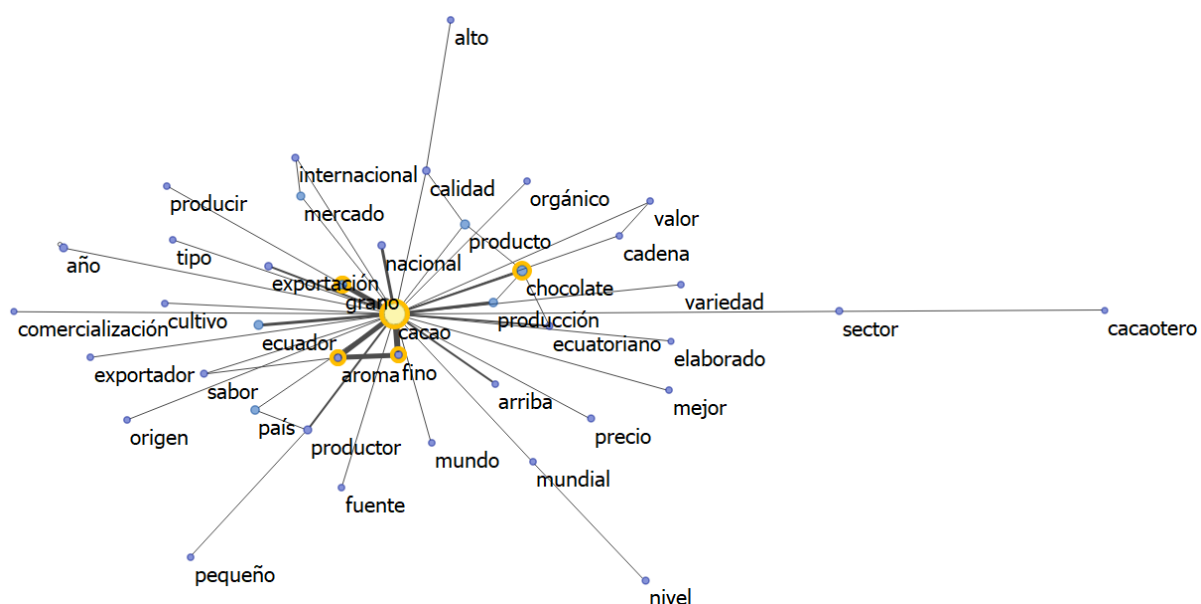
alto

internacional
calidad
orgánico
producir
mercado
valor
producto
cadena
año
tipo
nacional
chocolate
exportación
variedad
grano
cacao
producción
comercialización
cultivo
sector
cacaotero
ecuatoriano
ecuador
elaborado
exportador
aroma
fino
sabor
arriba
mejor
origen
país
precio
productor
mundo
mundial
fuente
pequeño
nivel